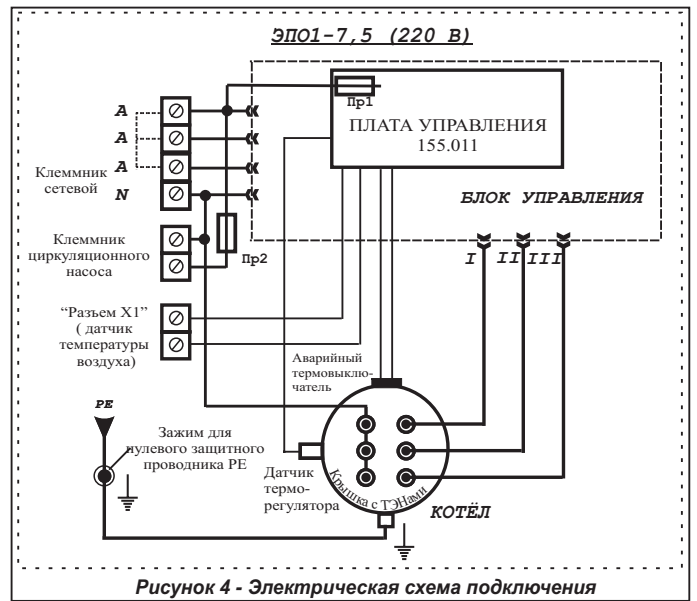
ЭПО1-7,5 (220 В)

Пр1

ПЛАТА УПРАВЛЕНИЯ 155.011

A
A
A
N

Клеммник сетевой

БЛОК УПРАВЛЕНИЯ

Клеммник циркуляционного насоса

Пр2

I II III

"Разъем X1" ( датчик температуры воздуха)

Аварийный термовыключатель

PE

Зажим для нулевого защитного проводника PE

Датчик терморегулятора

Крышка с ТЭНами

КОТЁЛ

Рисунок 4 - Электрическая схема подключения